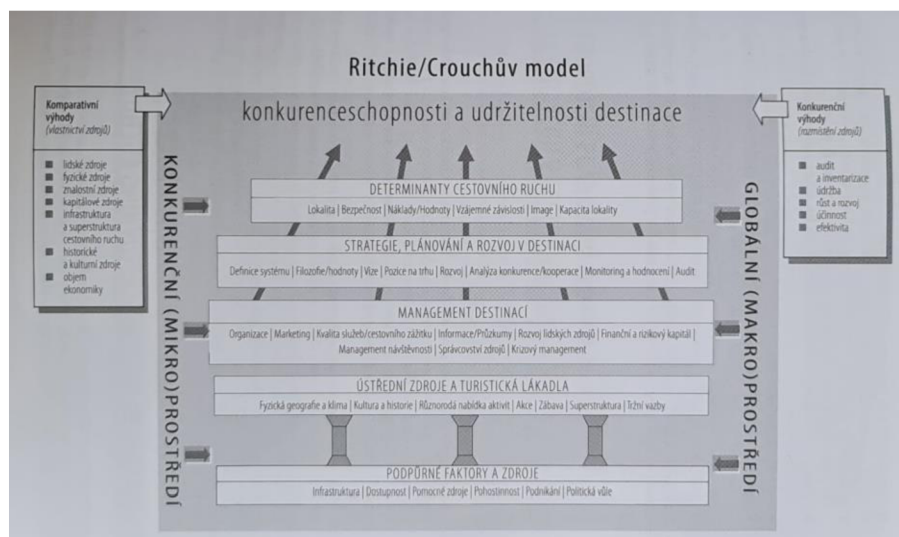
Ritchie/Crouchův model

Komparativní výhody (vlastnictví zdrojů)

lidské zdroje
fyzické zdroje
znalostní zdroje
kapitálové zdroje
infrastruktura a superstruktura cestovního ruchu
historické a kulturní zdroje
objem ekonomiky

konkurenceschopnosti a udržitelnosti destinace

Konkurenční výhody (rozmístění zdrojů)

audit a inventarizace
údržba
růst a rozvoj
účinnost
efektivita

KONKURENČNÍ (MIKRO)PROSTŘEDÍ

GLOBÁLNÍ (MAKRO)PROSTŘEDÍ

DETERMINANTY CESTOVNÍHO RUCHU
Lokalita | Bezpečnost | Náklady/Hodnoty | Vzájemné závislosti | Image | Kapacita lokality

STRATEGIE, PLÁNOVÁNÍ A ROZVOJ V DESTINACI
Definice systému | Filozofie/hodnoty | Vize | Pozice na trhu | Rozvoj | Analýza konkurence/kooperace | Monitoring a hodnocení | Audit

MANAGEMENT DESTINACÍ
Organizace | Marketing | Kvalita služeb/cestovního zážitku | Informace/Průzkumy | Rozvoj lidských zdrojů | Finanční a rizikový kapitál | Management návštěvnosti | Správcovství zdrojů | Krizový management

ÚSTŘEDNÍ ZDROJE A TURISTICKÁ LÁKADLA
Fyzická geografie a klima | Kultura a historie | Různorodá nabídka aktivit | Akce | Zábava | Superstruktura | Tržní vazby

PODPŮRNÉ FAKTORY A ZDROJE
Infrastruktura | Dostupnost | Pomocné zdroje | Pohostinnost | Podnikání | Politická vůle